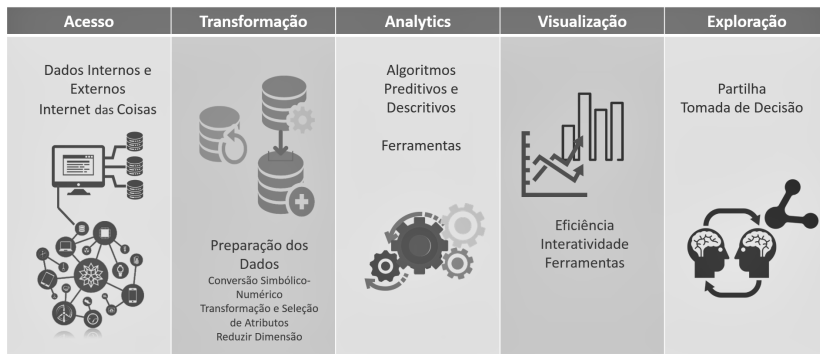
| Acesso | Transformação | Analytics | Visualização | Exploração |
|---|---|---|---|---|
| Dados Internos e Externos Internet das Coisas | Preparação dos Dados Conversão Simbólico-Numérico Transformação e Seleção de Atributos Reduzir Dimensão | Algoritmos Preditivos e Descritivos Ferramentas | Eficiência Interatividade Ferramentas | Partilha Tomada de Decisão |